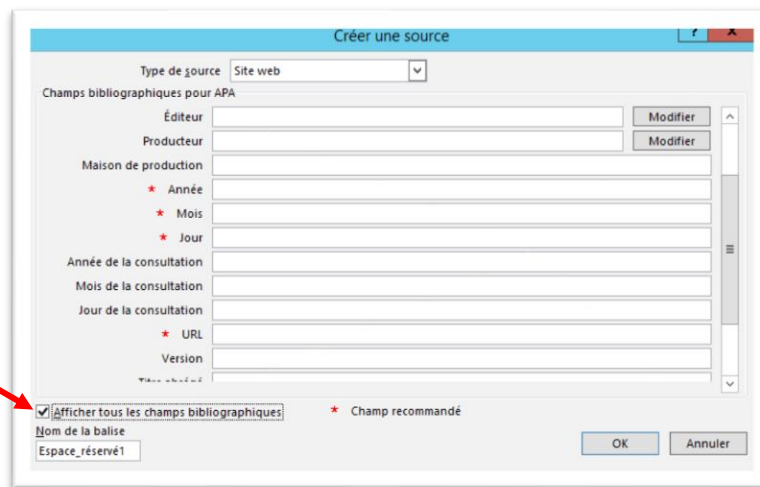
Créer une source
?
X
Type de source Site web
Champs bibliographiques pour APA
Éditeur
Modifier
Producteur
Modifier
Maison de production
* Année
* Mois
* Jour
Année de la consultation
Mois de la consultation
Jour de la consultation
* URL
Version
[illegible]
Afficher tous les champs bibliographiques
* Champ recommandé
Nom de la balise
Espace_réservé1
OK
Annuler